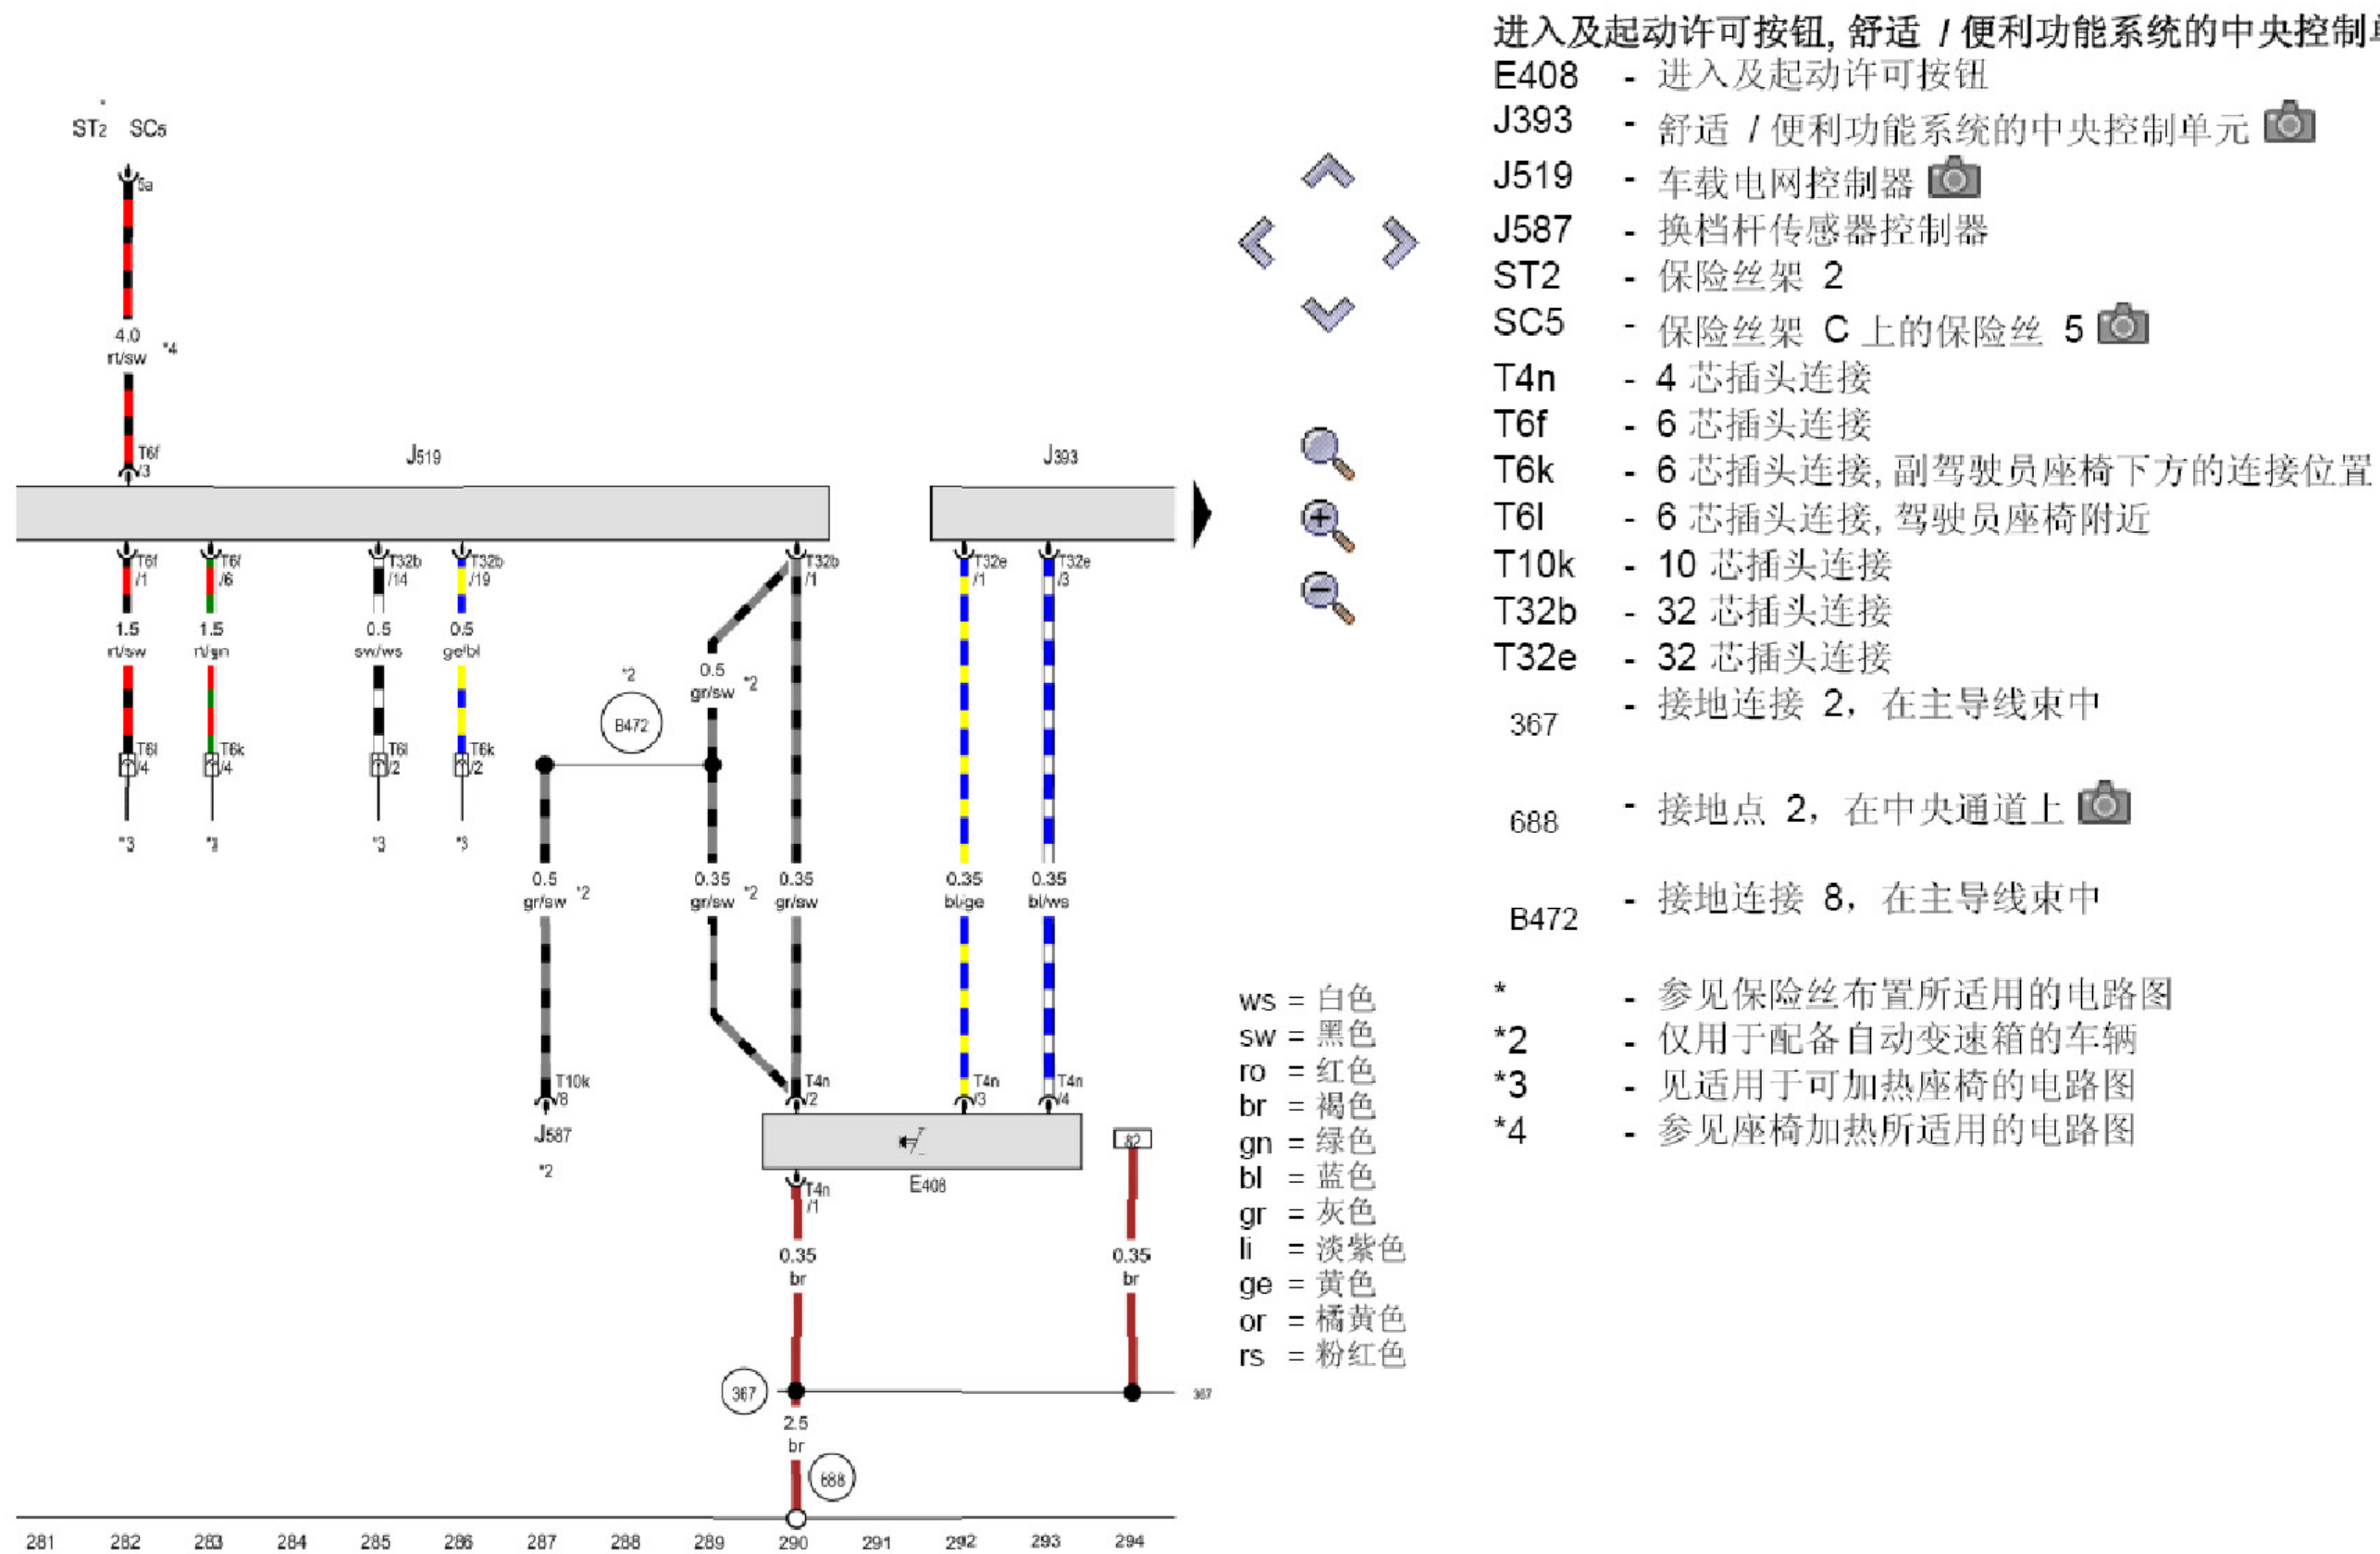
ST2 SC5

5a

4.0
rt/sw *4

T6f
/3

J519

J393

T6f
/1
1.5
rt/sw
T6l
/4
*3

T6f
/6
1.5
rt/gn
T6k
/4
*3

T32b
/14
0.5
sw/ws
T6l
/2
*3

T32b
/19
0.5
ge/bl
T6k
/2
*3

*2
B472

0.5
gr/sw *2

T32b
/1

0.5
gr/sw *2

0.35
gr/sw *2

0.35
gr/sw

T10k
/8
J587
*2

T32e
/1
0.35
bl/ge
T4n
/3

T32e
/3
0.35
bl/ws
T4n
/4

T4n
/2

E408

T4n
/1
0.35
br

82
0.35
br

367
367

2.5
br
688

281 282 283 284 285 286 287 288 289 290 291 292 293 294

ws = 白色
sw = 黑色
ro = 红色
br = 褐色
gn = 绿色
bl = 蓝色
gr = 灰色
li = 淡紫色
ge = 黄色
or = 橘黄色
rs = 粉红色

进入及起动许可按钮, 舒适 / 便利功能系统的中央控制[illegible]
E408 - 进入及起动许可按钮
J393 - 舒适 / 便利功能系统的中央控制单元
J519 - 车载电网控制器
J587 - 换档杆传感器控制器
ST2 - 保险丝架 2
SC5 - 保险丝架 C 上的保险丝 5
T4n - 4 芯插头连接
T6f - 6 芯插头连接
T6k - 6 芯插头连接, 副驾驶员座椅下方的连接位置
T6l - 6 芯插头连接, 驾驶员座椅附近
T10k - 10 芯插头连接
T32b - 32 芯插头连接
T32e - 32 芯插头连接
367 - 接地连接 2, 在主导线束中
688 - 接地点 2, 在中央通道上
B472 - 接地连接 8, 在主导线束中
* - 参见保险丝布置所适用的电路图
*2 - 仅用于配备自动变速箱的车辆
*3 - 见适用于可加热座椅的电路图
*4 - 参见座椅加热所适用的电路图